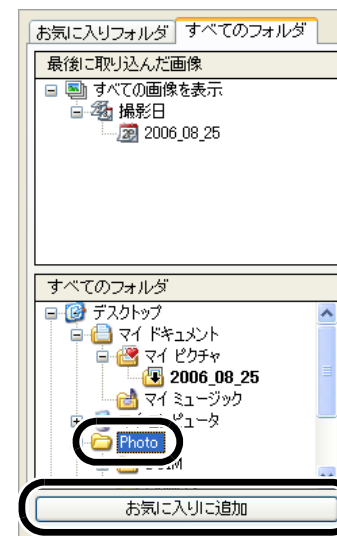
お気に入りフォルダ すべてのフォルダ

最後に取り込んだ画像

すべての画像を表示

撮影日

2006_08_25

すべてのフォルダ

デスクトップ

マイ ドキュメント

マイ ピクチャ

2006_08_25

マイ ミュージック

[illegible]ュータ

Photo

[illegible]IM

お気に入りに追加